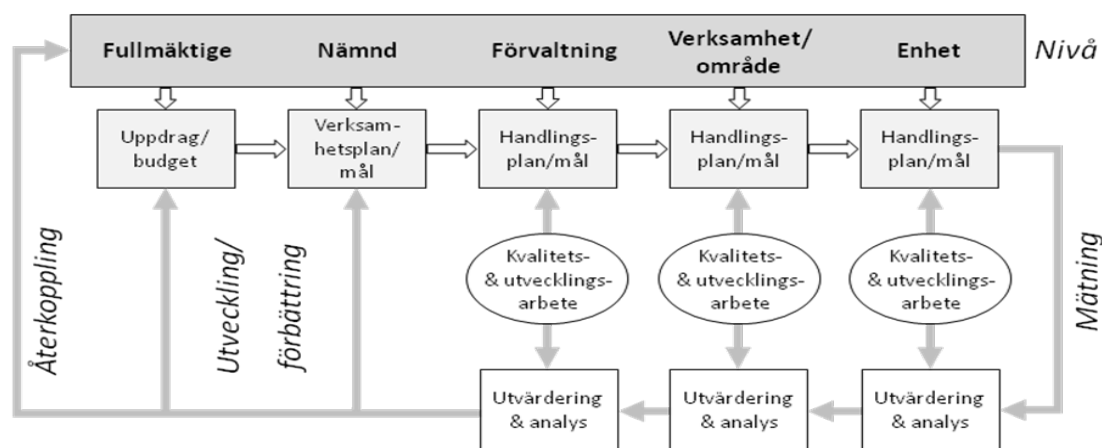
Fullmäktige Nämnd Förvaltning Verksamhet/ område Enhet Nivå

Uppdrag/ budget

Verksamhetsplan/ mål

Handlingsplan/mål

Handlingsplan/mål

Handlingsplan/mål

Återkoppling

Utveckling/ förbättring

Kvalitets- & utvecklingsarbete

Kvalitets- & utvecklingsarbete

Kvalitets- & utvecklingsarbete

Mätning

Utvärdering & analys

Utvärdering & analys

Utvärdering & analys